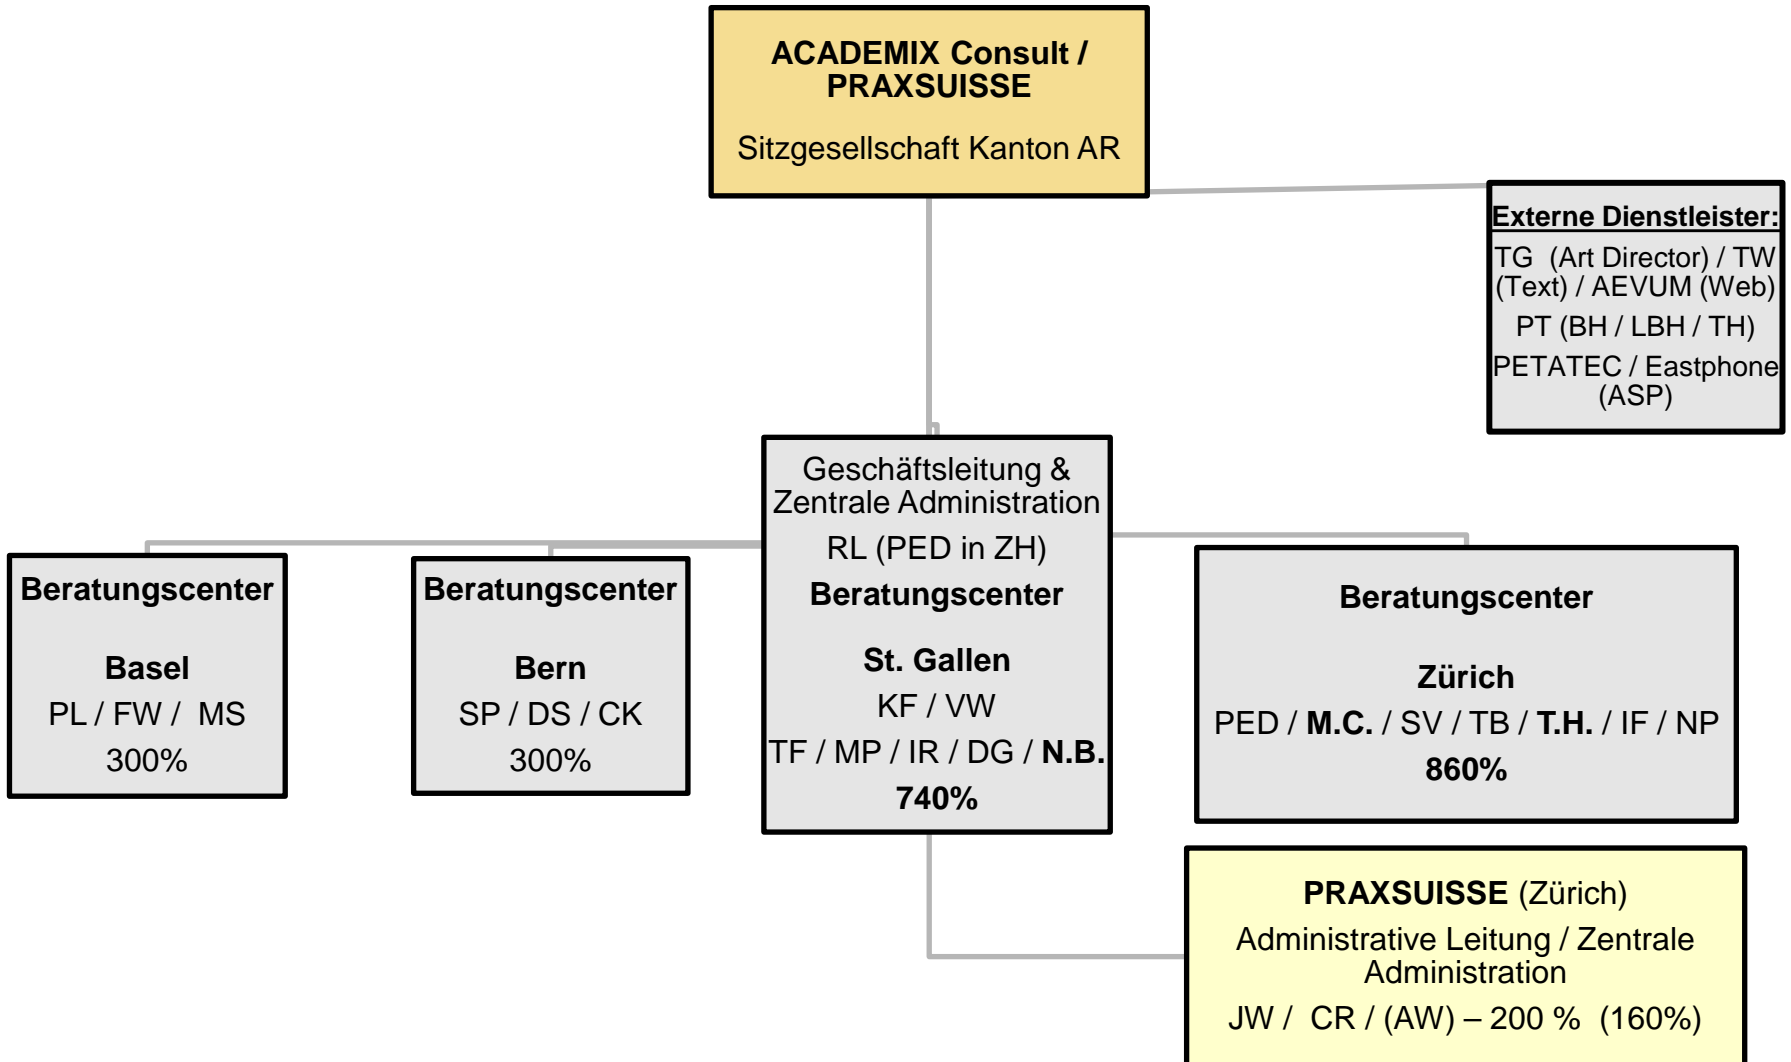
ACADEMIX Consult / PRAXSUISSE

Sitzgesellschaft Kanton AR

Externe Dienstleister:

TG (Art Director) / TW (Text) / AEVUM (Web)

PT (BH / LBH / TH)

PETATEC / Eastphone (ASP)

Geschäftsleitung & Zentrale Administration

RL (PED in ZH)

Beratungscenter

St. Gallen

KF / VW

TF / MP / IR / DG / N.B.

740%

Beratungscenter

Basel

PL / FW / MS

300%

Beratungscenter

Bern

SP / DS / CK

300%

Beratungscenter

Zürich

PED / M.C. / SV / TB / T.H. / IF / NP

860%

PRAXSUISSE (Zürich)

Administrative Leitung / Zentrale Administration

JW / CR / (AW) – 200 % (160%)